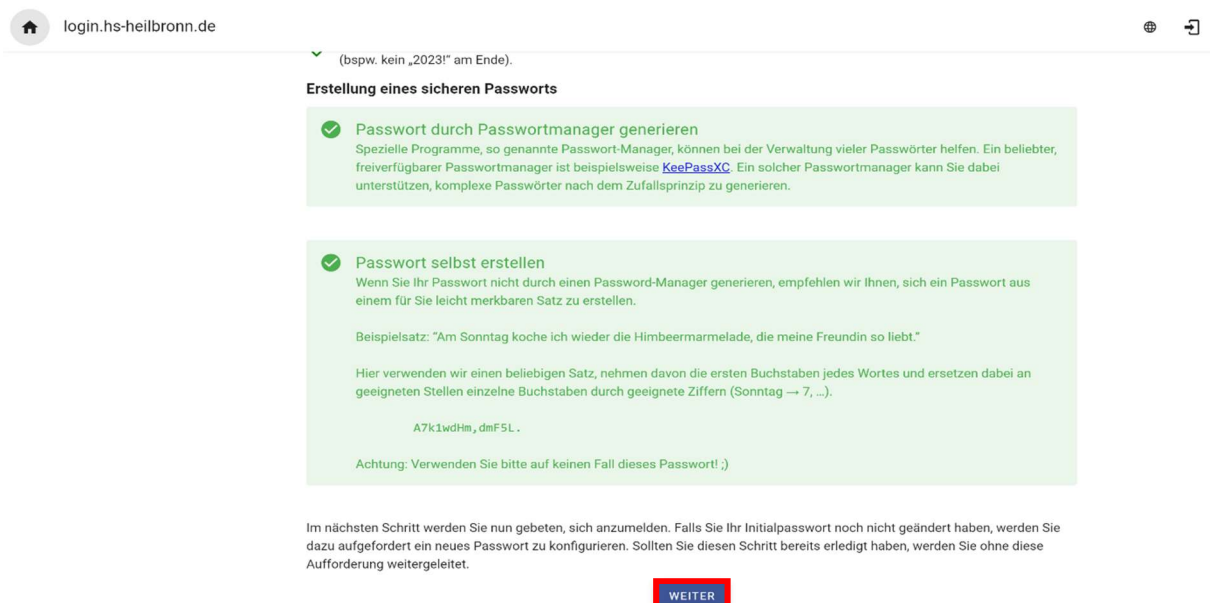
login.hs-heilbronn.de

(bspw. kein „2023!" am Ende).

Erstellung eines sicheren Passworts

Passwort durch Passwortmanager generieren
Spezielle Programme, so genannte Passwort-Manager, können bei der Verwaltung vieler Passwörter helfen. Ein beliebter, freiverfügbarer Passwortmanager ist beispielsweise KeePassXC. Ein solcher Passwortmanager kann Sie dabei unterstützen, komplexe Passwörter nach dem Zufallsprinzip zu generieren.

Passwort selbst erstellen
Wenn Sie Ihr Passwort nicht durch einen Password-Manager generieren, empfehlen wir Ihnen, sich ein Passwort aus einem für Sie leicht merkbaren Satz zu erstellen.

Beispielsatz: "Am Sonntag koche ich wieder die Himbeermarmelade, die meine Freundin so liebt."

Hier verwenden wir einen beliebigen Satz, nehmen davon die ersten Buchstaben jedes Wortes und ersetzen dabei an geeigneten Stellen einzelne Buchstaben durch geeignete Ziffern (Sonntag → 7, ...).

A7k1wdHm,dmF5L.

Achtung: Verwenden Sie bitte auf keinen Fall dieses Passwort! ;)

Im nächsten Schritt werden Sie nun gebeten, sich anzumelden. Falls Sie Ihr Initialpasswort noch nicht geändert haben, werden Sie dazu aufgefordert ein neues Passwort zu konfigurieren. Sollten Sie diesen Schritt bereits erledigt haben, werden Sie ohne diese Aufforderung weitergeleitet.

WEITER